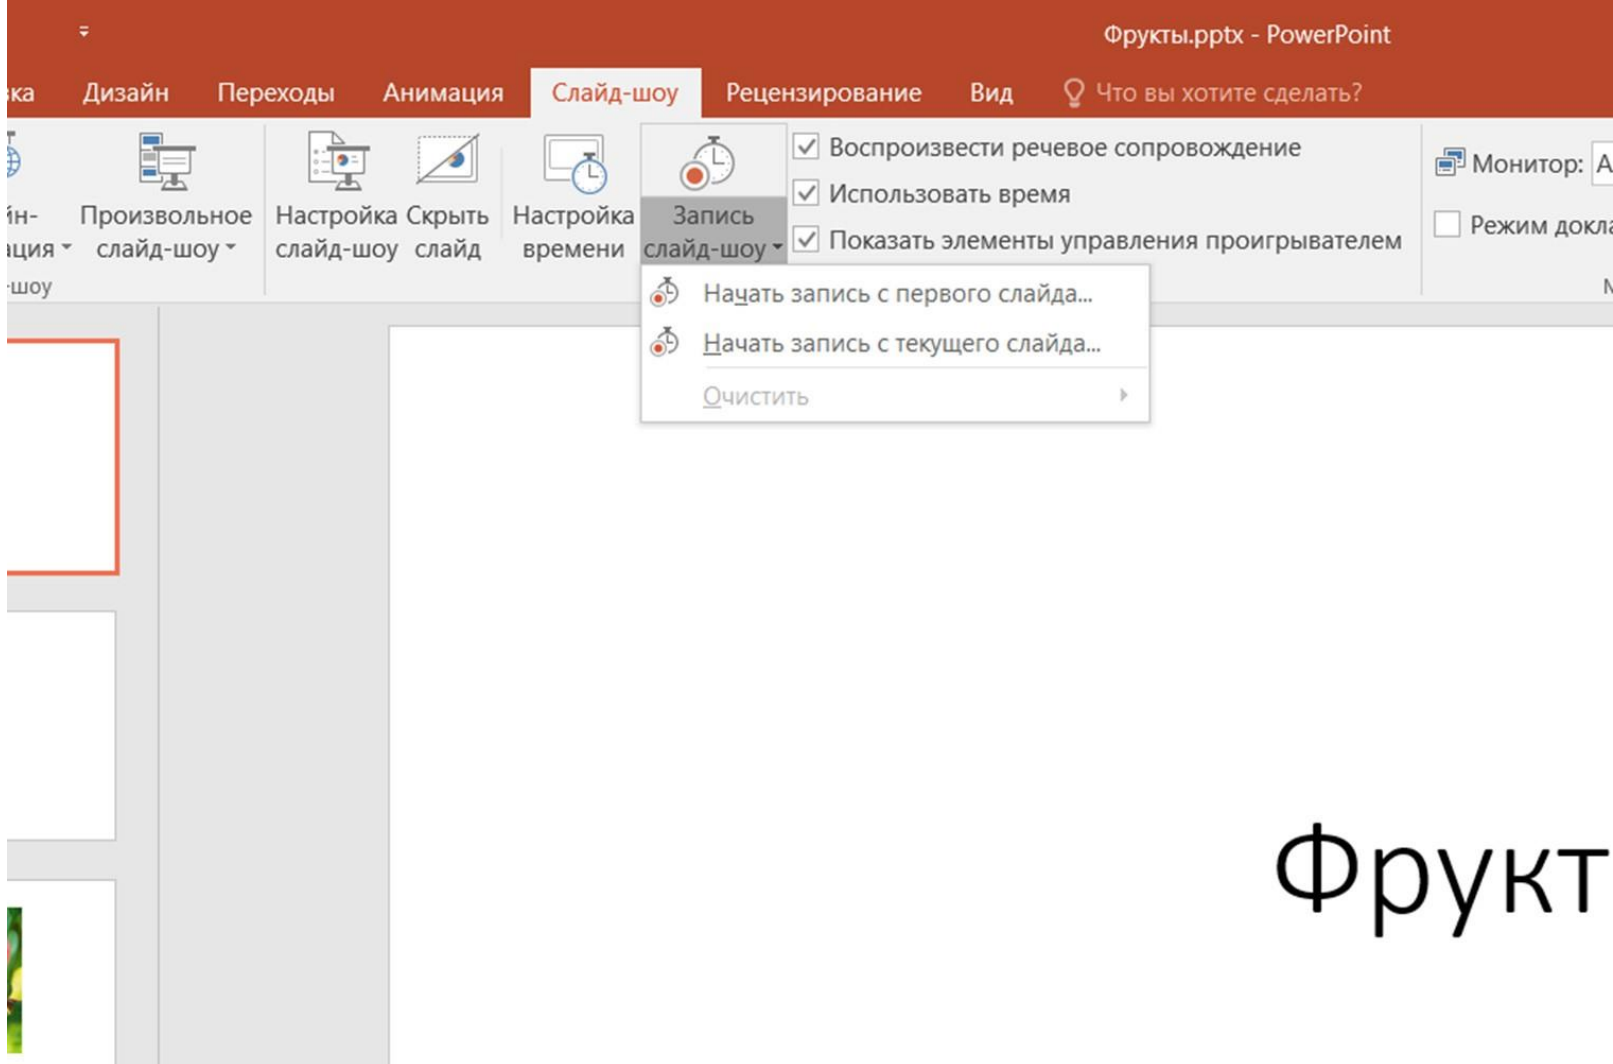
Фрукты.pptx - PowerPoint

ка Дизайн Переходы Анимация Слайд-шоу Рецензирование Вид Что вы хотите сделать?

йн- ация

Произвольное слайд-шоу

Настройка слайд-шоу

Скрыть слайд

Настройка времени

Запись слайд-шоу

-шоу

Воспроизвести речевое сопровождение

Использовать время

Показать элементы управления проигрывателем

Монитор: А

Режим докла

Начать запись с первого слайда...

Начать запись с текущего слайда...

Очистить

Фрукт